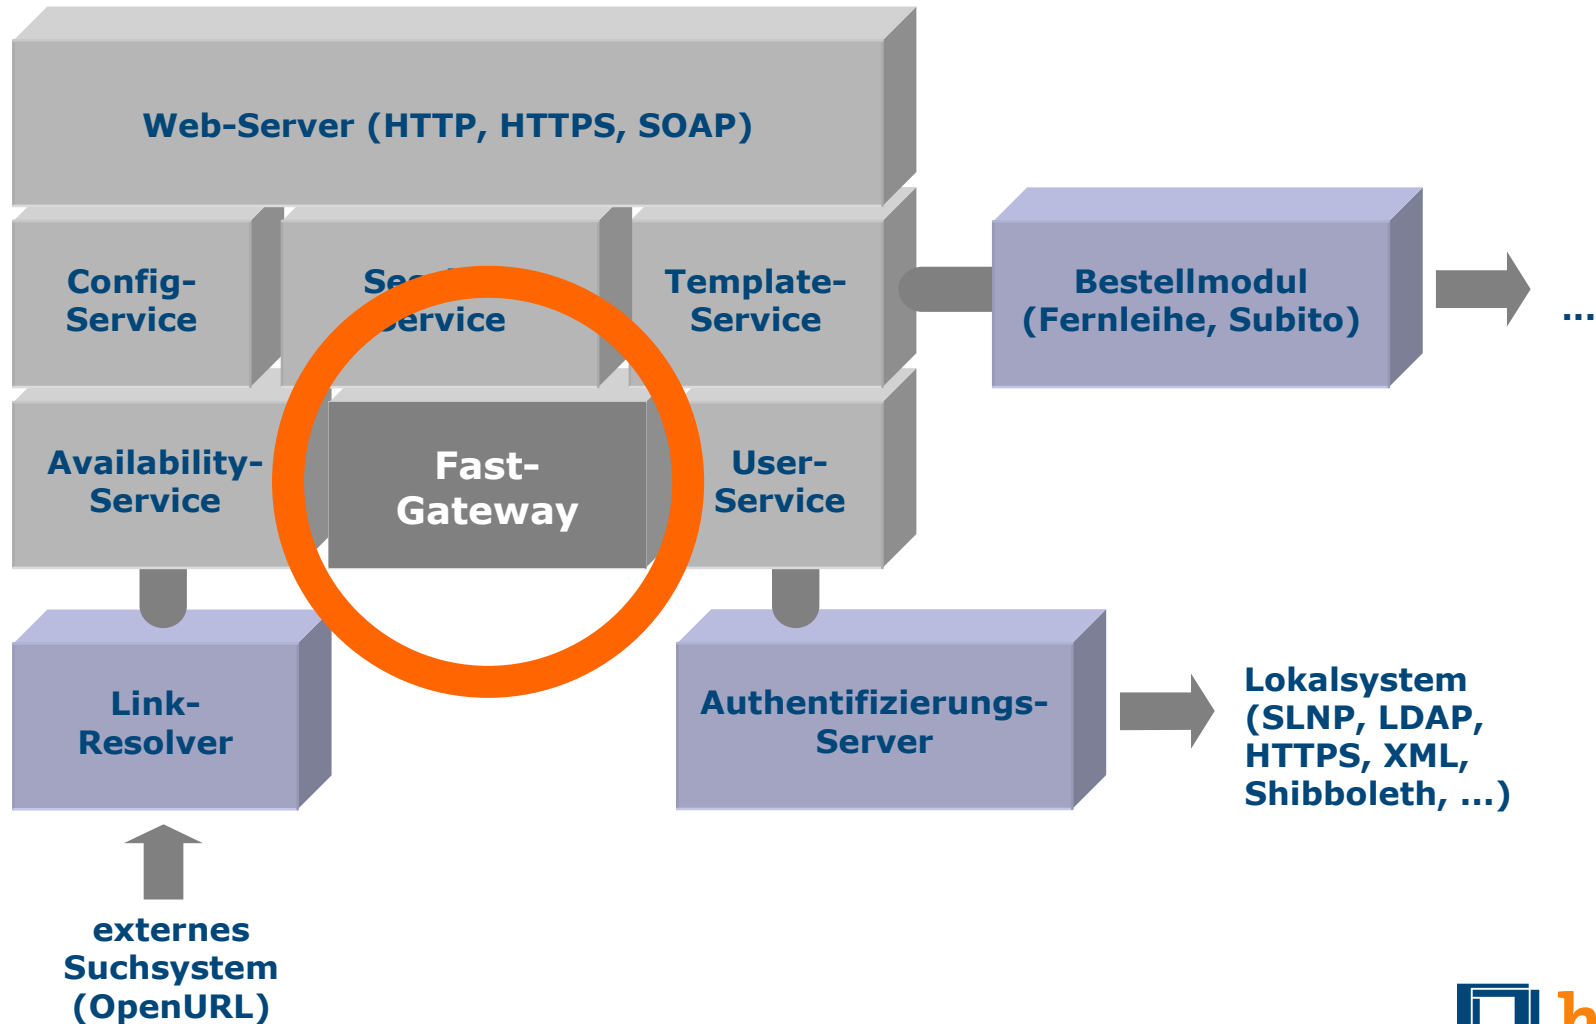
Web-Server (HTTP, HTTPS, SOAP)

Config-Service

Se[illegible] Service

Template-Service

Bestellmodul (Fernleihe, Subito)

...

Availability-Service

Fast-Gateway

User-Service

Link-Resolver

Authentifizierungs-Server

Lokalsystem (SLNP, LDAP, HTTPS, XML, Shibboleth, ...)

externes Suchsystem (OpenURL)

h